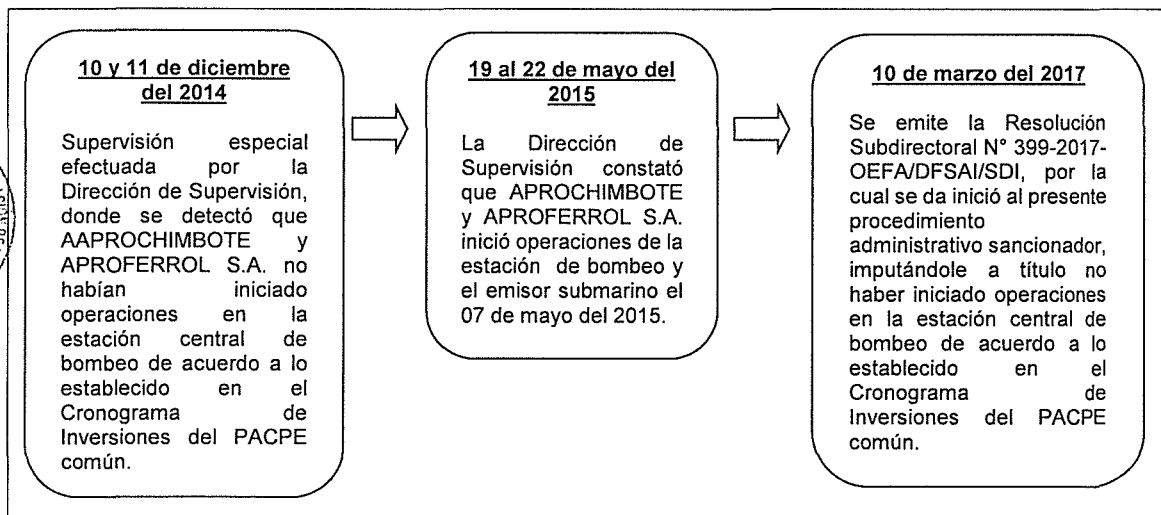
10 y 11 de diciembre del 2014

Supervisión especial efectuada por la Dirección de Supervisión, donde se detectó que AAPROCHIMBOTE y APROFERROL S.A. no habían iniciado operaciones en la estación central de bombeo de acuerdo a lo establecido en el Cronograma de Inversiones del PACPE común.

19 al 22 de mayo del 2015

La Dirección de Supervisión constató que APROCHIMBOTE y APROFERROL S.A. inició operaciones de la estación de bombeo y el emisor submarino el 07 de mayo del 2015.

10 de marzo del 2017

Se emite la Resolución Subdirectoral N° 399-2017-OEFA/DFSAI/SDI, por la cual se da inició al presente procedimiento administrativo sancionador, imputándole a título no haber iniciado operaciones en la estación central de bombeo de acuerdo a lo establecido en el Cronograma de Inversiones del PACPE común.